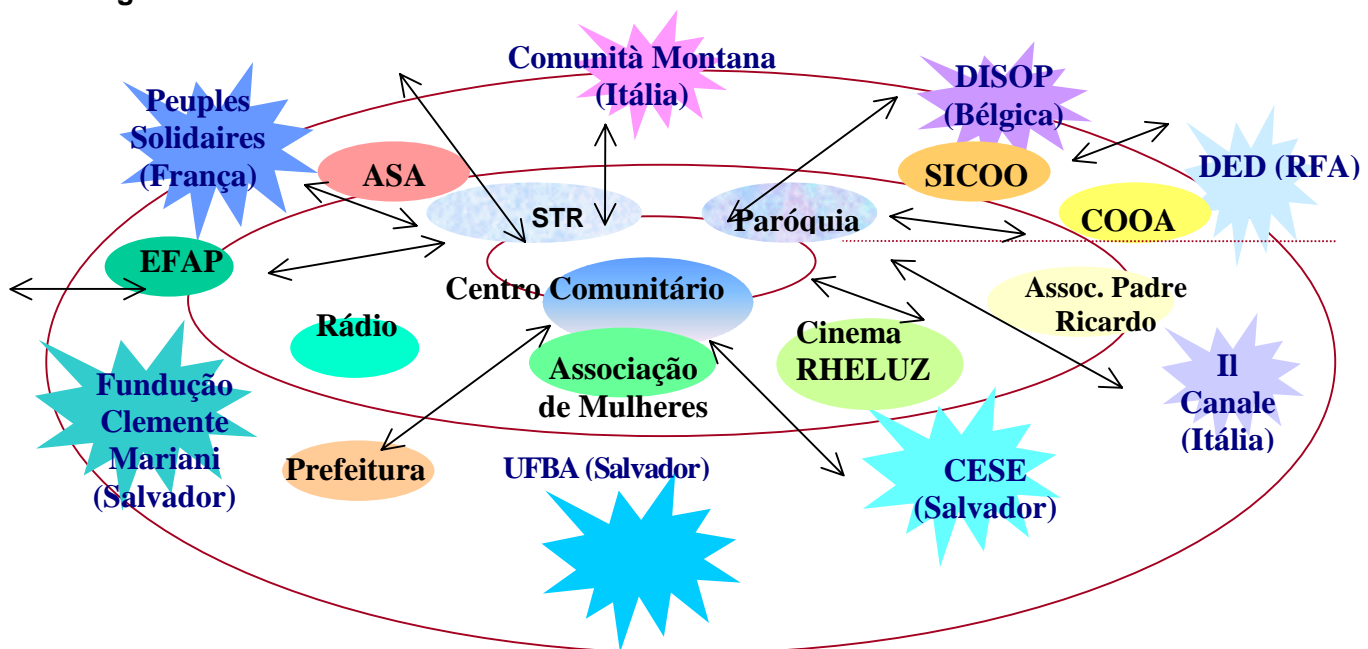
Comunità Montana (Itália)

DISOP (Bélgica)

Peuples Solidaires (França)

ASA

SICOO

DED (RFA)

STR

Paróquia

COOA

EFAP

Centro Comunitário

Assoc. Padre Ricardo

Rádio

Cinema RHELUZ

Associação de Mulheres

Il Canale (Itália)

Fundução Clemente Mariani (Salvador)

Prefeitura

UFBA (Salvador)

CESE (Salvador)